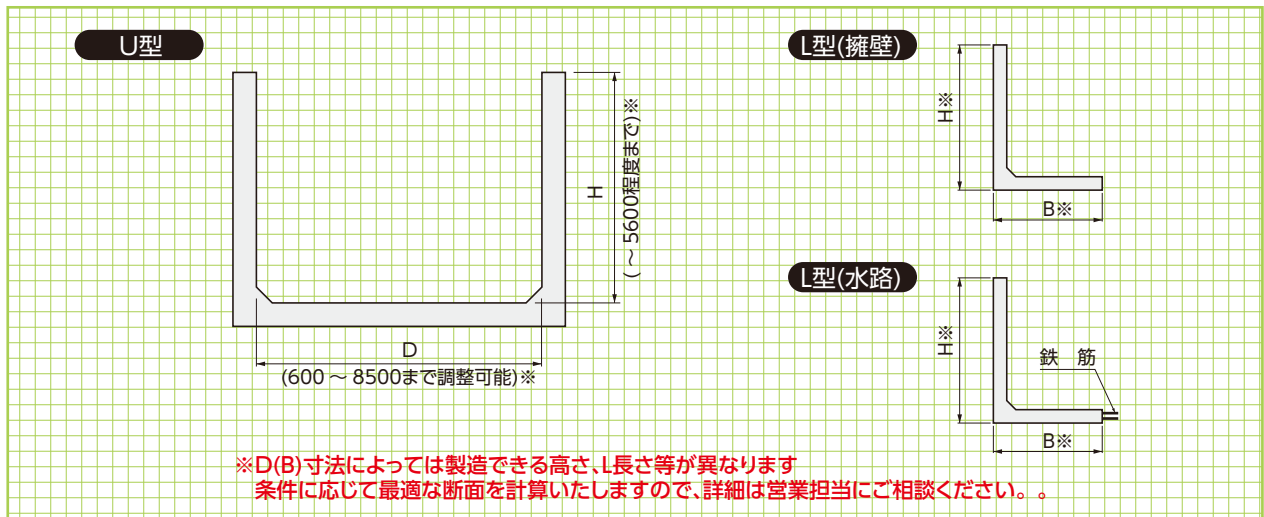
U型

H
(～5600程度まで)※

D
(600～8500まで調整可能)※

L型(擁壁)

H※

B※

L型(水路)

H※

鉄 筋

B※

※D(B)寸法によっては製造できる高さ、L長さ等が異なります
条件に応じて最適な断面を計算いたしますので、詳細は営業担当にご相談ください。。